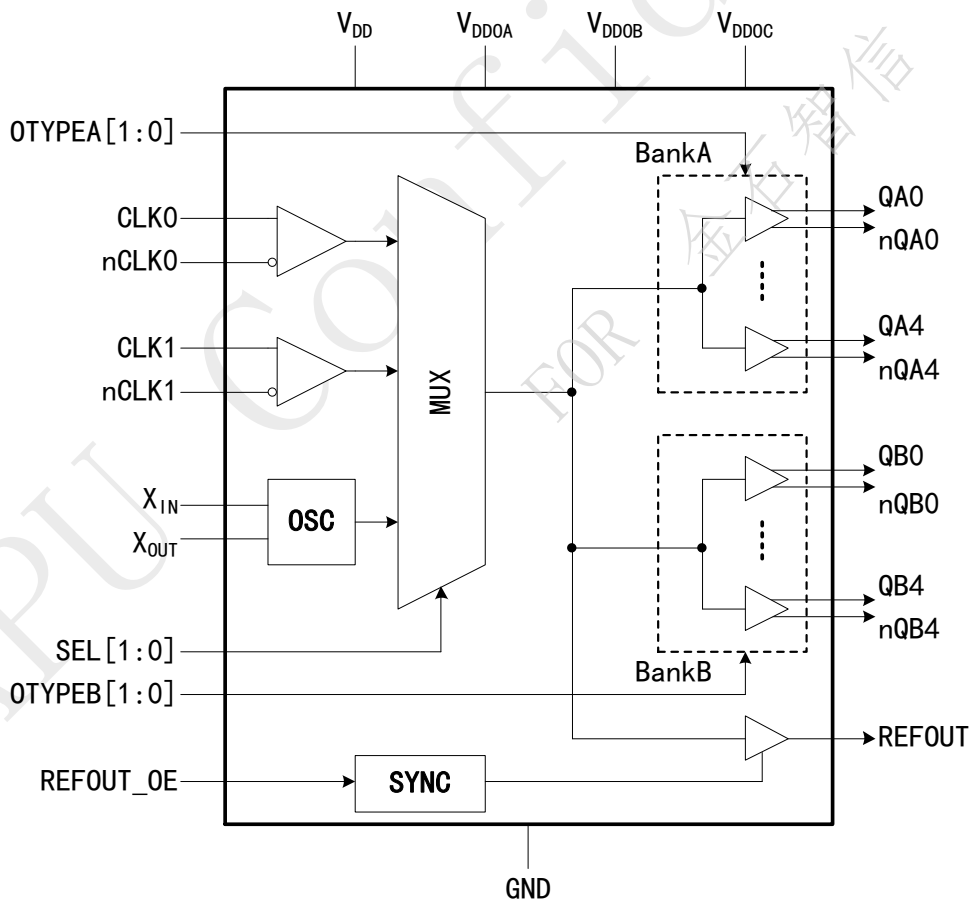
$V_{DD}$ $V_{DDOA}$ $V_{DDOB}$ $V_{DDOC}$

OTYPEA[1:0]

BankA

CLK0
nCLK0

CLK1
nCLK1

MUX

$X_{IN}$
$X_{OUT}$

OSC

QA0
nQA0

QA4
nQA4

QB0
nQB0

QB4
nQB4

SEL[1:0]

BankB

OTYPEB[1:0]

REFOUT

REFOUT_OE

SYNC

GND

FOR

金石智信